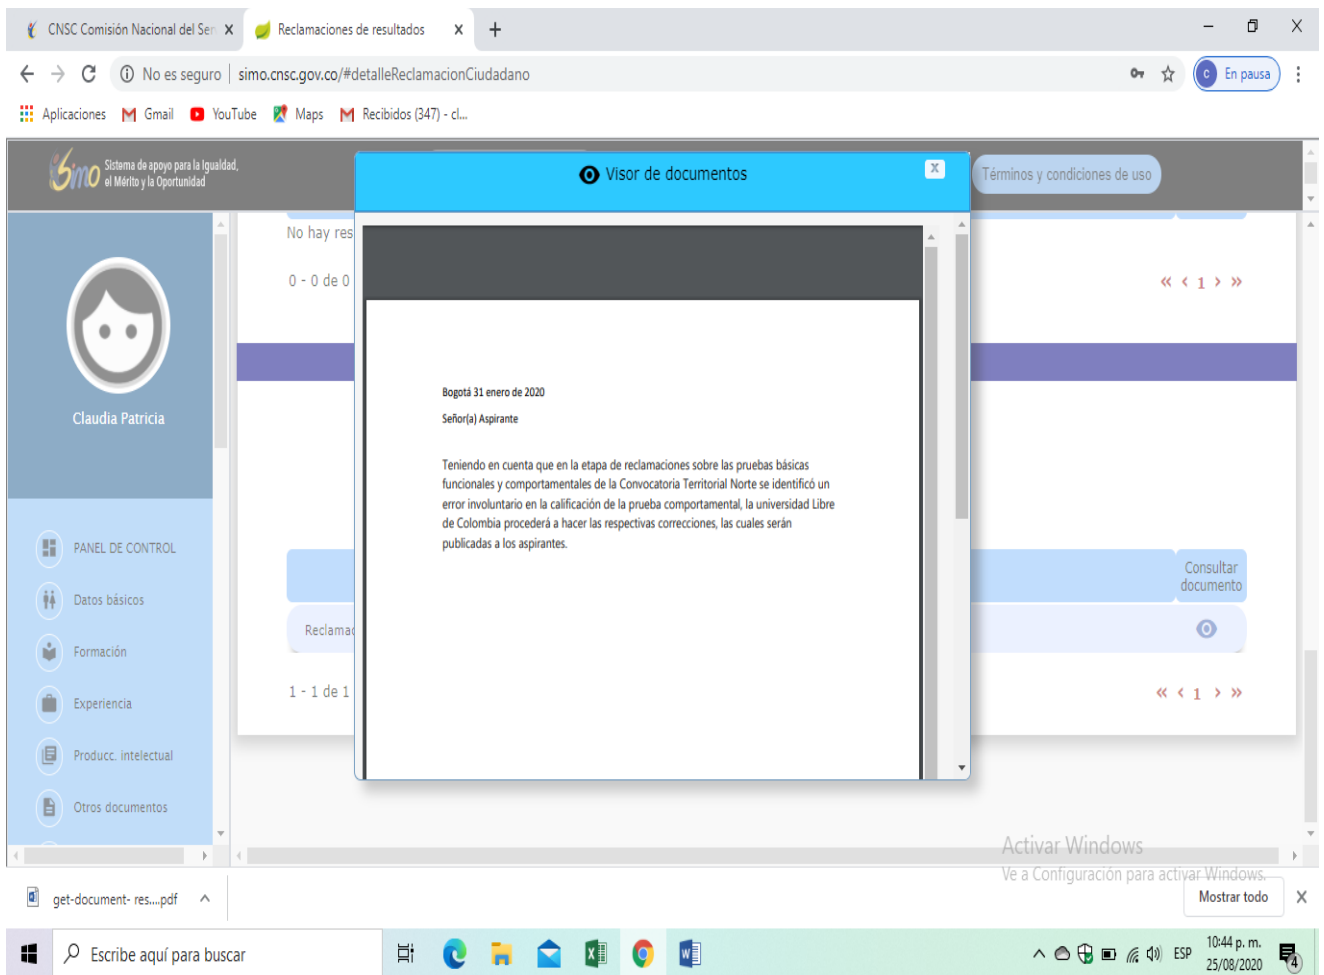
CNSC Comisión Nacional del Ser ×
Reclamaciones de resultados ×
+

No es seguro | simo.cnsc.gov.co/#detalleReclamacionCiudadano
En pausa

Aplicaciones Gmail YouTube Maps Recibidos (347) - cl...

Simo Sistema de apoyo para la Igualdad, el Mérito y la Oportunidad

Términos y condiciones de uso

Claudia Patricia

PANEL DE CONTROL
Datos básicos
Formación
Experiencia
Producc. intelectual
Otros documentos

No hay res
0 - 0 de 0
« ‹ 1 › »

Consultar documento
Reclamac
1 - 1 de 1
« ‹ 1 › »

Visor de documentos

Bogotá 31 enero de 2020

Señor(a) Aspirante

Teniendo en cuenta que en la etapa de reclamaciones sobre las pruebas básicas funcionales y comportamentales de la Convocatoria Territorial Norte se identificó un error involuntario en la calificación de la prueba comportamental, la universidad Libre de Colombia procederá a hacer las respectivas correcciones, las cuales serán publicadas a los aspirantes.

Activar Windows
Ve a Configuración para activar Windows.

get-document- res....pdf
Mostrar todo

Escribe aquí para buscar
ESP
10:44 p. m.
25/08/2020
4